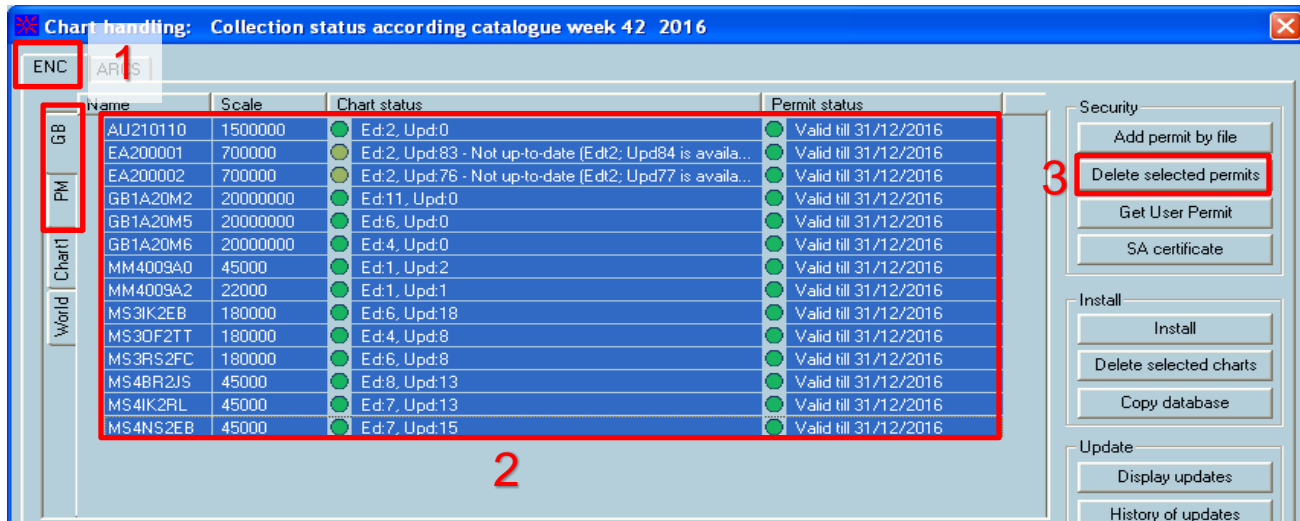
Chart handling: Collection status according catalogue week 42 2016

ENC ARCS 1

GB
PM
Chart1
World

| Name | Scale | Chart status | Permit status |
|---|---|---|---|
| AU210110 | 1500000 | Ed:2, Upd:0 | Valid till 31/12/2016 |
| EA200001 | 700000 | Ed:2, Upd:83 - Not up-to-date (Edt2; Upd84 is availa... | Valid till 31/12/2016 |
| EA200002 | 700000 | Ed:2, Upd:76 - Not up-to-date (Edt2; Upd77 is availa... | Valid till 31/12/2016 |
| GB1A20M2 | 20000000 | Ed:11, Upd:0 | Valid till 31/12/2016 |
| GB1A20M5 | 20000000 | Ed:6, Upd:0 | Valid till 31/12/2016 |
| GB1A20M6 | 20000000 | Ed:4, Upd:0 | Valid till 31/12/2016 |
| MM4009A0 | 45000 | Ed:1, Upd:2 | Valid till 31/12/2016 |
| MM4009A2 | 22000 | Ed:1, Upd:1 | Valid till 31/12/2016 |
| MS3IK2EB | 180000 | Ed:6, Upd:18 | Valid till 31/12/2016 |
| MS3OF2TT | 180000 | Ed:4, Upd:8 | Valid till 31/12/2016 |
| MS3RS2FC | 180000 | Ed:6, Upd:8 | Valid till 31/12/2016 |
| MS4BR2JS | 45000 | Ed:8, Upd:13 | Valid till 31/12/2016 |
| MS4IK2RL | 45000 | Ed:7, Upd:13 | Valid till 31/12/2016 |
| MS4NS2EB | 45000 | Ed:7, Upd:15 | Valid till 31/12/2016 |

2

Security
Add permit by file
3 Delete selected permits
Get User Permit
SA certificate

Install
Install
Delete selected charts
Copy database

Update
Display updates
History of updates